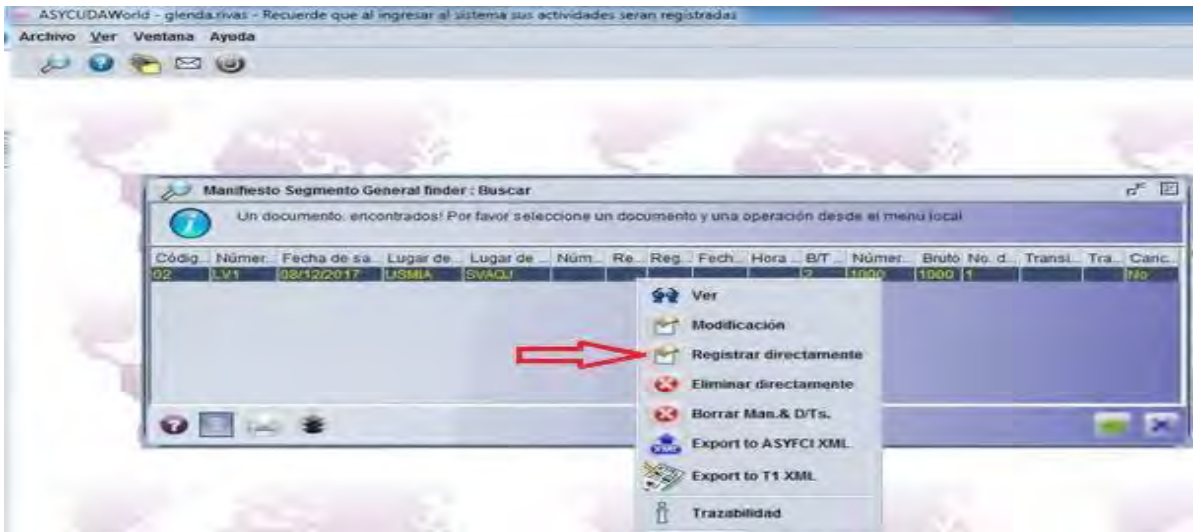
ASYCUDAWorld - glenda.rivas - Recuerde que al ingresar al sistema sus actividades seran registradas

Archivo Ver Ventana Ayuda

Manifiesto Segmento General finder : Buscar

Un documento. encontrados! Por favor seleccione un documento y una operación desde el menu local

| Códig... | Númer... | Fecha de sa... | Lugar de... | Lugar de ... | Núm... | Re... | Reg... | Fech... | Hora ... | B/T ... | Númer... | Bruto | No. d... | Transi... | Tra... | Canc... |
|---|---|---|---|---|---|---|---|---|---|---|---|---|---|---|---|---|
| 02 | LV1 | 08/12/2017 | USMIA | SVAQJ | | | | | | 2 | 1000 | 1000 | 1 | | | No |

Ver
Modificación
Registrar directamente
Eliminar directamente
Borrar Man.& D/Ts.
Export to ASYFCI XML
Export to T1 XML
Trazabilidad